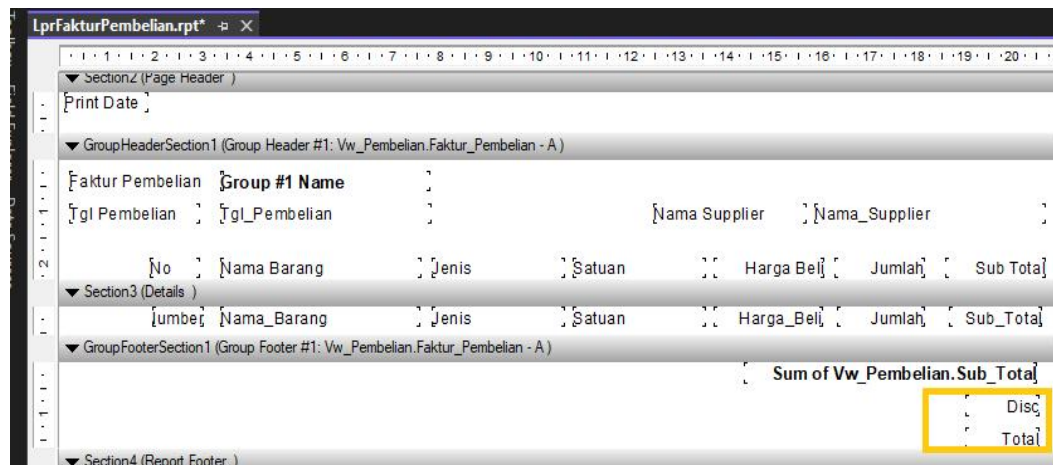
LprFakturPembelian.rpt* ⊕ ×

1 · 2 · 3 · 4 · 5 · 6 · 7 · 8 · 9 · 10 · 11 · 12 · 13 · 14 · 15 · 16 · 17 · 18 · 19 · 20

Section2 (Page Header )

Print Date

GroupHeaderSection1 (Group Header #1: Vw_Pembelian.Faktur_Pembelian - A )

Faktur Pembelian Group #1 Name

Tgl Pembelian Tgl_Pembelian Nama Supplier Nama_Supplier

No Nama Barang Jenis Satuan Harga Beli Jumlah Sub Total

Section3 (Details )

Iumber Nama_Barang Jenis Satuan Harga_Beli Jumlah Sub_Total

GroupFooterSection1 (Group Footer #1: Vw_Pembelian.Faktur_Pembelian - A )

Sum of Vw_Pembelian.Sub_Total

Disc

Total

Section4 (Report Footer )